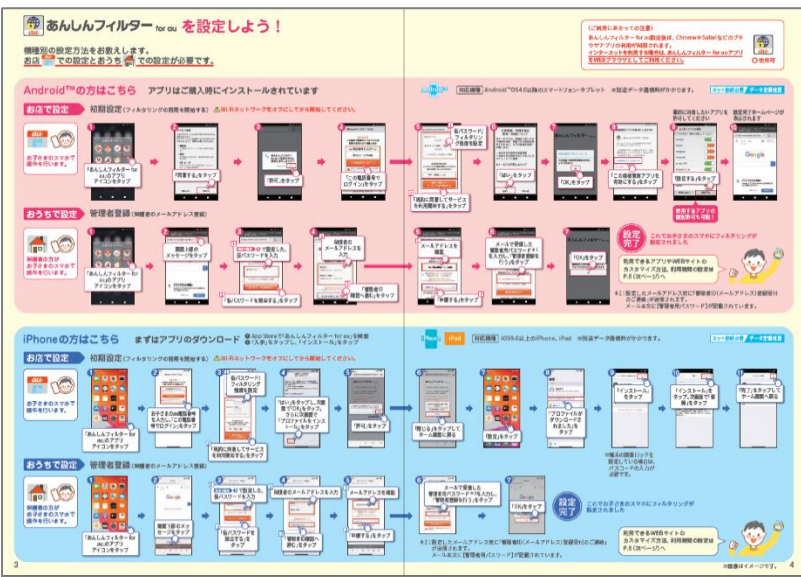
あんしんフィルター for au を設定しよう！

機種別の設定方法をお教えします。
お店 での設定とおうち での設定が必要です。

〈ご利用にあたっての注意〉
あんしんフィルター for auの動作中は、ChromeやSafariなどのブラウザアプリの利用が制限されます。
インターネットを利用する場合は、あんしんフィルター for auアプリを起動させてご利用ください。

Android™の方はこちら　アプリはご購入時にインストールされています

対応機種 Android™OS4.0以降のスマートフォン・タブレット　※別途データ通信料がかかります。

お店で設定　初期設定（フィルタリングの利用を開始する）　Wi-Fiネットワークをオフにしてから開始してください。

お子さまのスマホで操作を行います。

「あんしんフィルター for au」のアプリアイコンをタップ

「同意する」をタップ

「許可」をタップ

au IDとパスワードでログインを行う

「同意して利用する」をタップ

「あんしんフィルター」の利用を設定

「はい」をタップ

「OK」をタップ

「この機能をオンにする」をタップ

「設定する」をタップ

設定完了ホームページが表示されます

おうちで設定　管理者登録（保護者のメールアドレス登録）

保護者の方がお子さまのスマホで操作を行います。

「あんしんフィルター for au」のアプリアイコンをタップ

画面上部のメッセージをタップ

「保護者登録」をタップし、パスワードを入力

「仮パスワードを登録する」をタップ

保護者のメールアドレスを入力

「保護者の確認へ進む」をタップ

メールアドレスを確認

メールで受信した確認用のコードを入力し「管理者登録を行う」をタップ

「登録する」をタップ

「OK」をタップ

設定完了

これでお子さまのスマホにフィルタリングが設定されました

利用できるアプリやWEBサイトのカスタマイズ方法、利用時間の設定はP.5（次ページ）へ

※1 設定したメールアドレス宛に「管理者ID（メールアドレス）登録受付のご連絡」が送信されます。メール本文に【管理者用パスワード】が記載されています。

iPhoneの方はこちら　まずはアプリのダウンロード　●App Storeで「あんしんフィルター for au」を検索　●「入手」をタップし、「インストール」をタップ

対応機種 iOS9.0以上のiPhone、iPad　※別途データ通信料がかかります。

お店で設定　初期設定（フィルタリングの利用を開始する）　Wi-Fiネットワークをオフにしてから開始してください。

お子さまのスマホで操作を行います。

「あんしんフィルター for au」のアプリアイコンをタップ

お子さまのau IDを入力し「この電話番号でログイン」をタップ

「規約に同意してサービスを利用開始する」をタップ

「はい」をタップし、同意後「OK」をタップ。ブラウザで「プロファイルをインストール」をタップ

「許可」をタップ

「閉じる」をタップしてホーム画面へ戻る

「設定」をタップ

「プロファイルがダウンロードされました」をタップ

「インストール」をタップ

「インストール」をタップ、次画面で「次へ」をタップ

「完了」をタップしてホーム画面へ戻る

端末の画面ロックを設定している場合は、パスコードの入力が必要です。

おうちで設定　管理者登録（保護者のメールアドレス登録）

保護者の方がお子さまのスマホで操作を行います。

「あんしんフィルター for au」のアプリアイコンをタップ

画面下部のメッセージをタップ

「保護者登録」をタップし、仮パスワードを入力

「仮パスワードを設定する」をタップ

「管理者登録」をタップ

保護者のメールアドレスを入力

メールアドレスを確認

「登録する」をタップ

メールで受信した管理者用パスワードを入力し、「管理者登録を行う」をタップ

「OK」をタップ

設定完了

これでお子さまのスマホにフィルタリングが設定されました

※1 設定したメールアドレス宛に「管理者ID（メールアドレス）登録受付のご連絡」が送信されます。メール本文に【管理者用パスワード】が記載されています。

利用できるWEBサイトのカスタマイズ方法、利用時間の設定はP.5（次ページ）へ

※画像はイメージです。

3

4